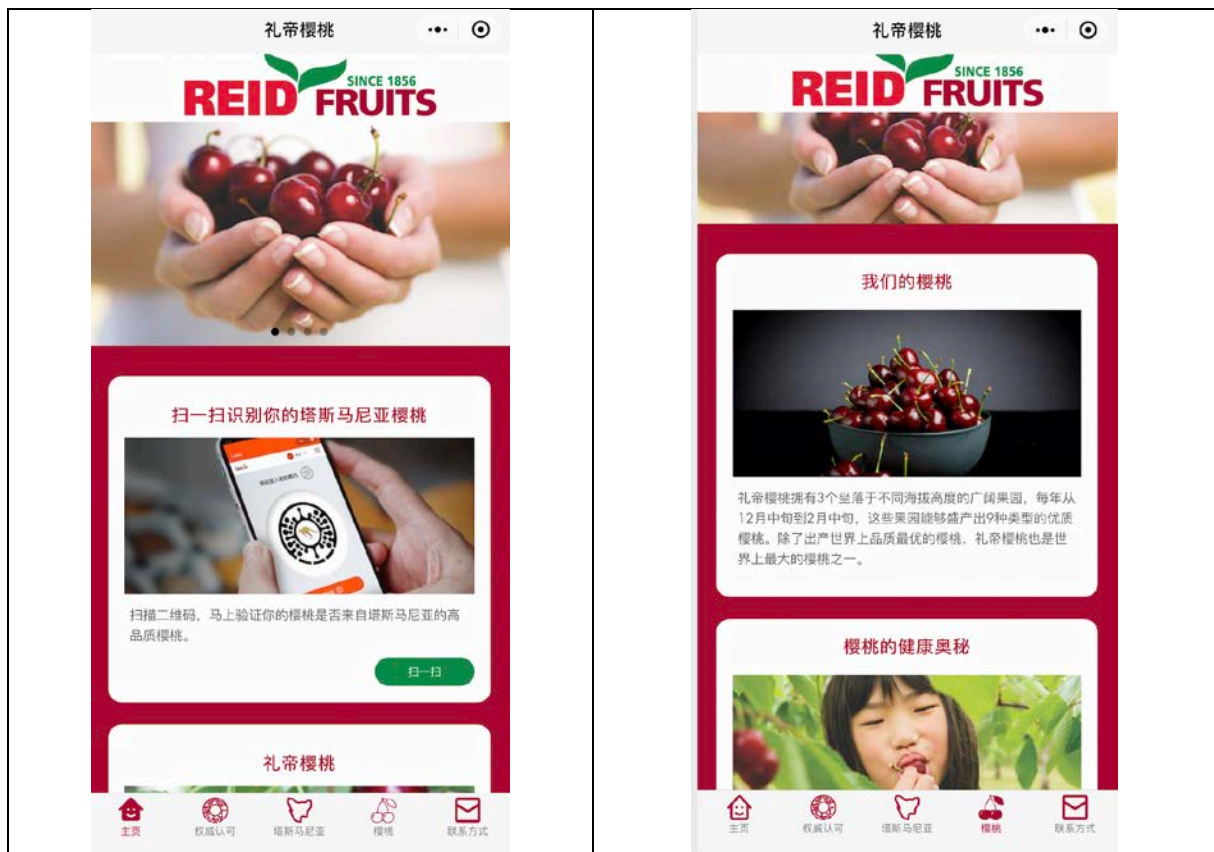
礼帝樱桃

REID FRUITS SINCE 1856

扫一扫识别你的塔斯马尼亚樱桃

扫描二维码，马上验证你的樱桃是否来自塔斯马尼亚的高品质樱桃。

扫一扫

礼帝樱桃

主页 权威认可 塔斯马尼亚 樱桃 联系方式

礼帝樱桃

REID FRUITS SINCE 1856

我们的樱桃

礼帝樱桃拥有3个坐落于不同海拔高度的广阔果园，每年从12月中旬到2月中旬，这些果园能够盛产出9种类型的优质樱桃。除了出产世界上品质最优的樱桃，礼帝樱桃也是世界上最大的樱桃之一。

樱桃的健康奥秘

主页 权威认可 塔斯马尼亚 樱桃 联系方式